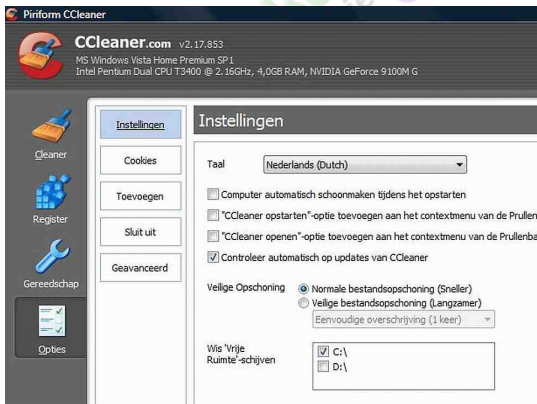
Piriform CCleaner

CCleaner.com v2.17.853
MS Windows Vista Home Premium SP1
Intel Pentium Dual CPU T3400 @ 2.16GHz, 4,0GB RAM, NVIDIA GeForce 9100M G

Cleaner
Register
Gereedschap
Opties

Instellingen
Cookies
Toevoegen
Sluit uit
Geavanceerd

Instellingen

Taal
Nederlands (Dutch)

Computer automatisch schoonmaken tijdens het opstarten
"CCleaner opstarten"-optie toevoegen aan het contextmenu van de Prullen
"CCleaner openen"-optie toevoegen aan het contextmenu van de Prullenba
Controleer automatisch op updates van CCleaner

Veilige Opschoning
Normale bestandsopschoning (Sneller)
Veilige bestandsopschoning (Langzamer)
Eenvoudige overschrijving (1 keer)

Wis 'Vrije Ruimte'-schijven
C:\
D:\